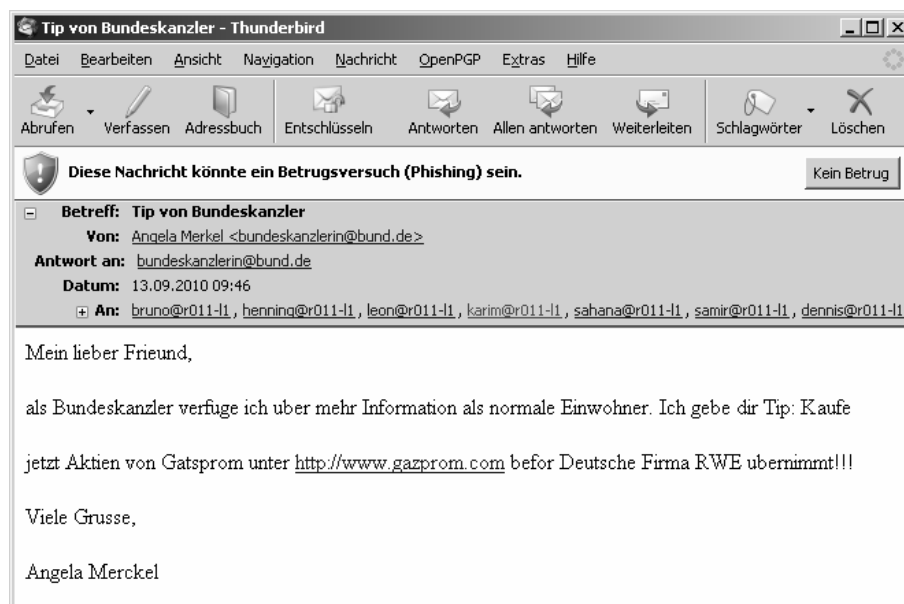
Tip von Bundeskanzler - Thunderbird

Datei Bearbeiten Ansicht Navigation Nachricht OpenPGP Extras Hilfe

Abrufen Verfassen Adressbuch Entschlüsseln Antworten Allen antworten Weiterleiten Schlagwörter Löschen

Diese Nachricht könnte ein Betrugsversuch (Phishing) sein.

Kein Betrug

Betreff: Tip von Bundeskanzler
Von: Angela Merkel <bundeskanzlerin@bund.de>
Antwort an: bundeskanzlerin@bund.de
Datum: 13.09.2010 09:46
An: bruno@r011-l1, henning@r011-l1, leon@r011-l1, karim@r011-l1, sahana@r011-l1, samir@r011-l1, dennis@r011-l1

Mein lieber Frieund,

als Bundeskanzler verfuge ich uber mehr Information als normale Einwohner. Ich gebe dir Tip: Kaufe jetzt Aktien von Gatsprom unter http://www.gazprom.com befor Deutsche Firma RWE ubernimmt!!!

Viele Grusse,

Angela Merckel